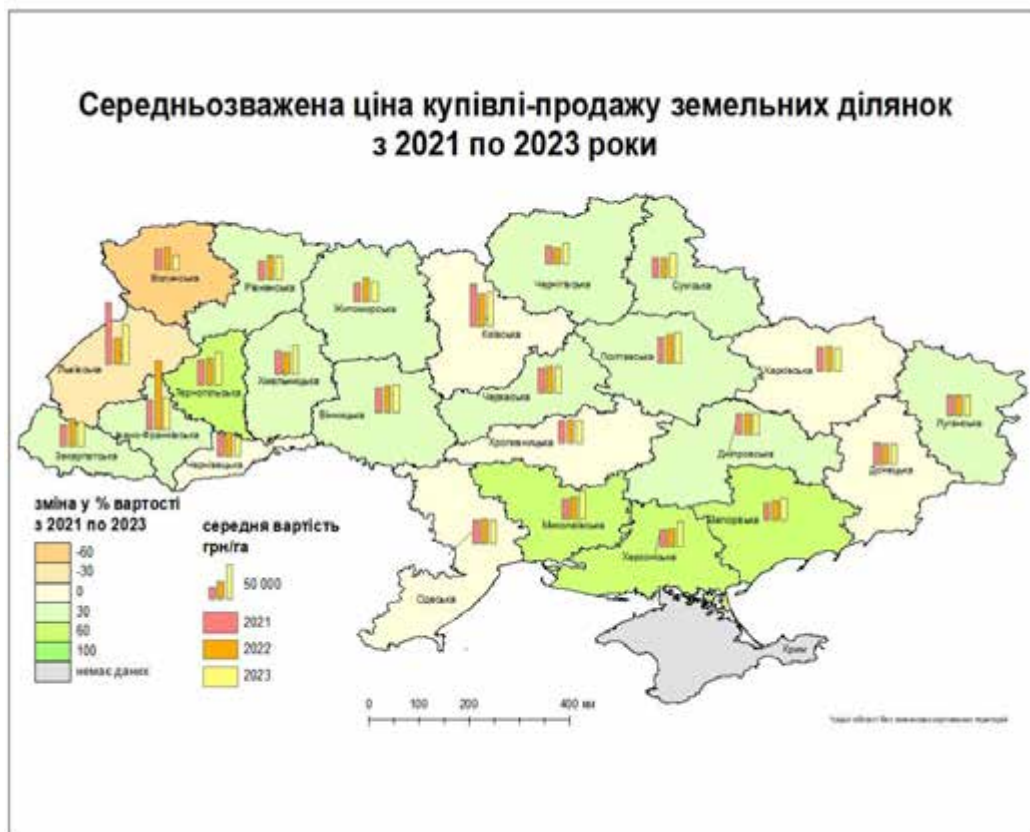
Середньозважена ціна купівлі-продажу земельних ділянок з 2021 по 2023 роки

Волинська
Рівненська
Житомирська
Київська
Чернігівська
Сумська
Львівська
Тернопільська
Хмельницька
Вінницька
Черкаська
Полтавська
Харківська
Луганська
Закарпатська
Івано-Франківська
Чернівецька
Кіровоградська
Дніпровська
Донецька
Миколаївська
Запорізька
Херсонська
Одеська
Крим

зміна у % вартості з 2021 по 2023
-60
-30
0
30
60
100
немає даних

середня вартість грн/га
50 000
2021
2022
2023

0 100 200 400 км

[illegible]